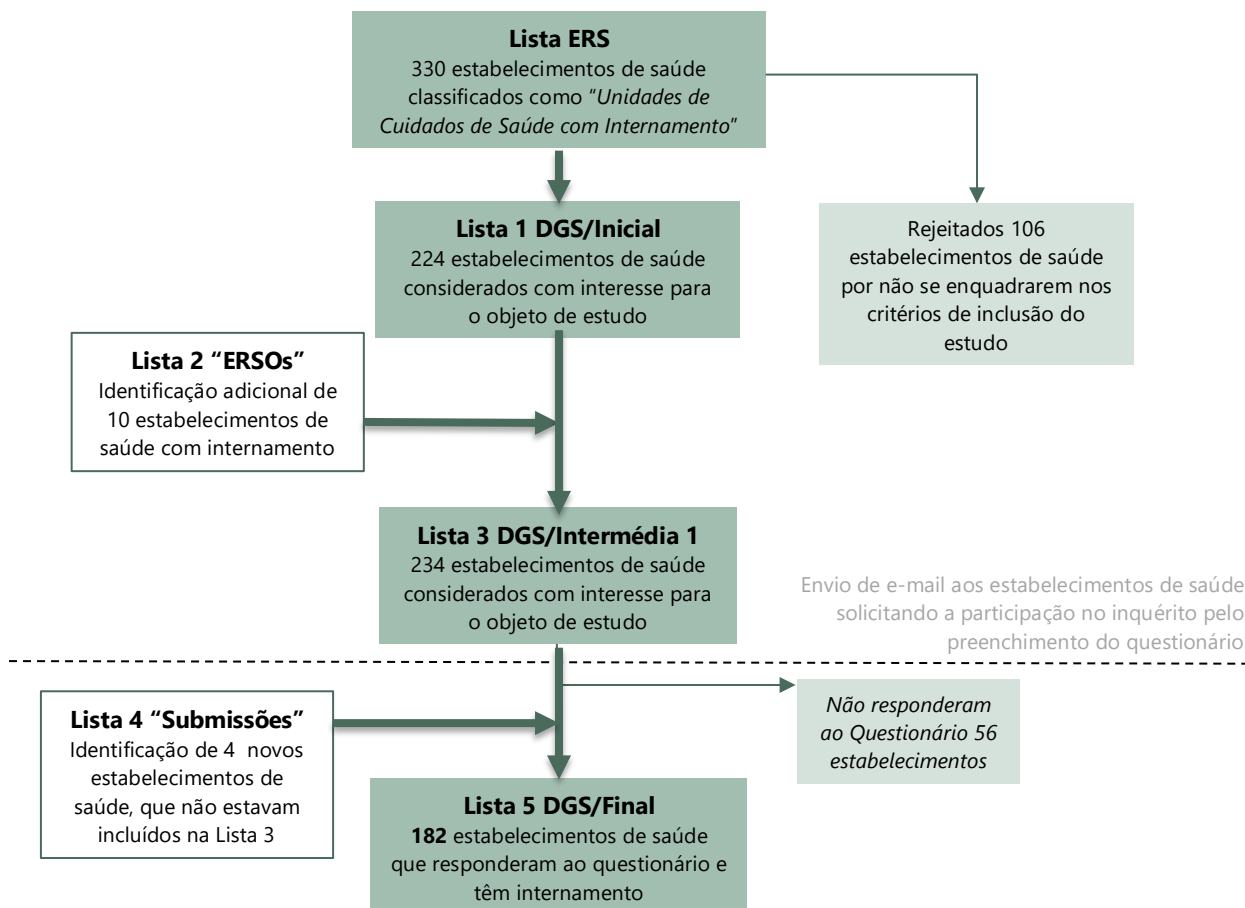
**Lista ERS**
330 estabelecimentos de saúde classificados como "*Unidades de Cuidados de Saúde com Internamento*"

Rejeitados 106 estabelecimentos de saúde por não se enquadrarem nos critérios de inclusão do estudo

**Lista 1 DGS/Inicial**
224 estabelecimentos de saúde considerados com interesse para o objeto de estudo

**Lista 2 "ERSOs"**
Identificação adicional de 10 estabelecimentos de saúde com internamento

**Lista 3 DGS/Intermédia 1**
234 estabelecimentos de saúde considerados com interesse para o objeto de estudo

Envio de e-mail aos estabelecimentos de saúde solicitando a participação no inquérito pelo preenchimento do questionário

*Não responderam ao Questionário 56 estabelecimentos*

**Lista 4 "Submissões"**
Identificação de 4 novos estabelecimentos de saúde, que não estavam incluídos na Lista 3

**Lista 5 DGS/Final**
**182** estabelecimentos de saúde que responderam ao questionário e têm internamento